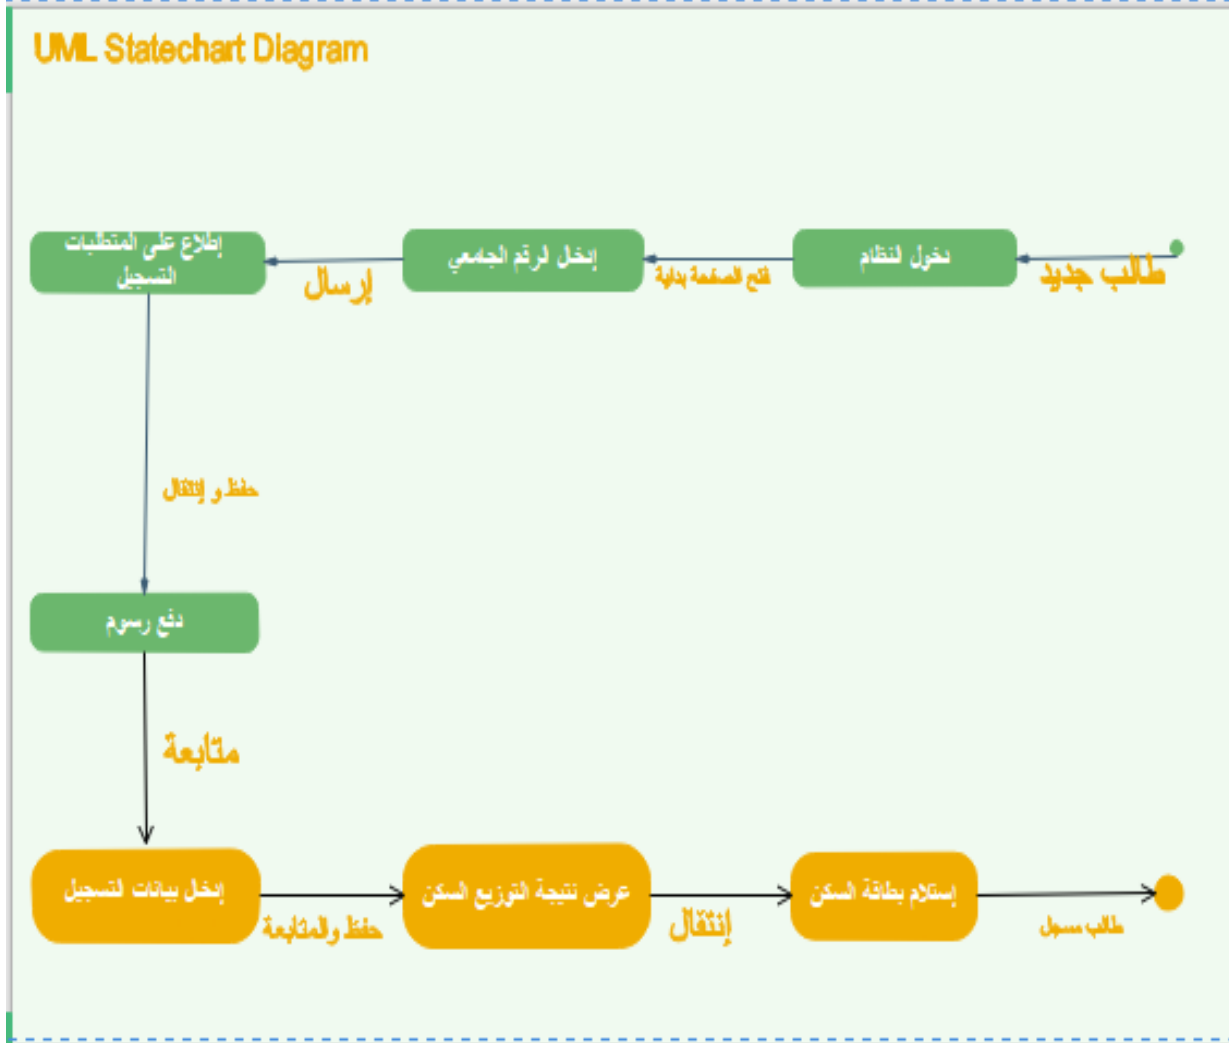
UML Statechart Diagram

طالب جديد

دخول لنظام

فتح الصفحة بداية

إدخل لرقم الجامعي

إرسال

إطلاع على المتطلبات التسجيل

حفظ و إنتقال

دفع رسوم

متابعة

إدخل بيانات لتسجيل

حفظ والمتابعة

عرض نتيجة التوزيع السكن

إنتقال

إستلام بطاقة السكن

طالب مسجل